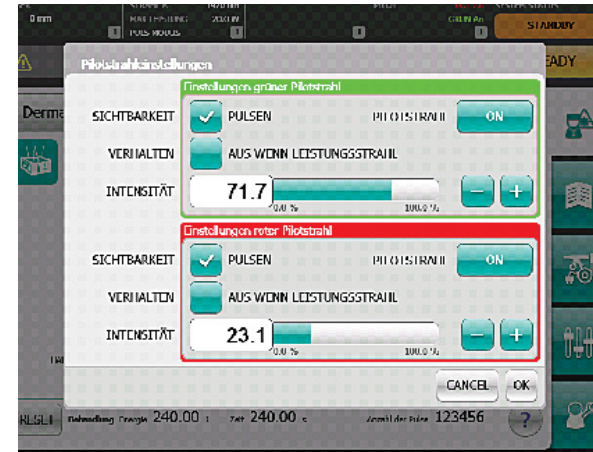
0 mm

STANDBY

EADY

Pilotstrahleinstellungen

Derma

Einstellungen grüner Pilotstrahl

SICHTBARKEIT

PULSEN

PILOTSTRAHL

ON

VERHALTEN

AUS WENN LEISTUNGSSTRAHL

INTENSITÄT

71.7

0.0 %

100.0 %

Einstellungen roter Pilotstrahl

SICHTBARKEIT

PULSEN

PILOTSTRAHL

ON

VERHALTEN

AUS WENN LEISTUNGSSTRAHL

INTENSITÄT

23.1

0.0 %

100.0 %

CANCEL

OK

Behandlung Energie 240.00 J

Zeit 240.00 s

Anzahl der Pulse 123456

?